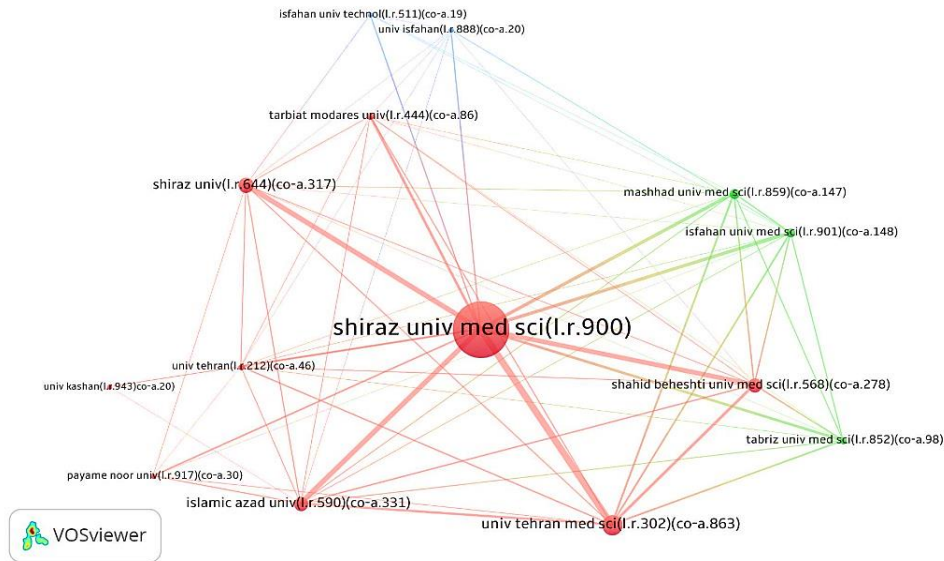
isfahan univ technol(l.r.511)(co-a.19)
univ isfahan(l.r.888)(co-a.20)
tarbiat modares univ(l.r.444)(co-a.86)
shiraz univ(l.r.644)(co-a.317)
mashhad univ med sci(l.r.859)(co-a.147)
isfahan univ med sci(l.r.901)(co-a.148)
shiraz univ med sci(l.r.900)
univ tehran(l.r.212)(co-a.46)
univ kashan(l.r.943)(co-a.20)
shahid beheshti univ med sci(l.r.568)(co-a.278)
tabriz univ med sci(l.r.852)(co-a.98)
payame noor univ(l.r.917)(co-a.30)
islamic azad univ(l.r.590)(co-a.331)
univ tehran med sci(l.r.302)(co-a.863)
VOSviewer